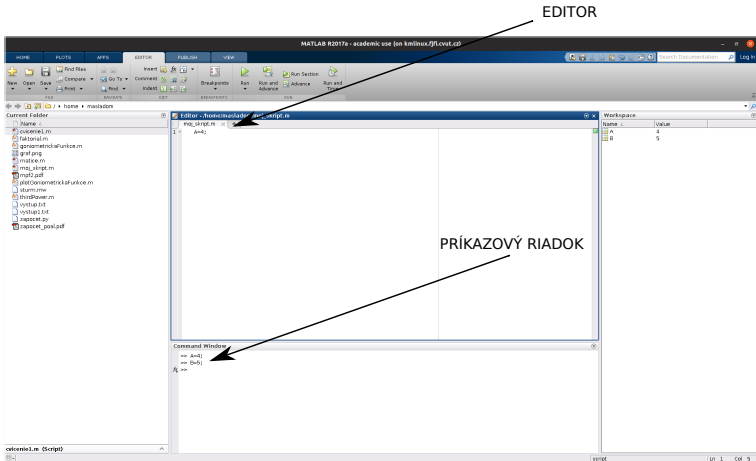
EDITOR

MATLAB R2017a - academic use (on kmlinux.fjfi.cvut.cz)

HOME PLOTS APPS EDITOR PUBLISH VIEW

Search Documentation

Log In

New Open Save Find Files Compare Print Go To Find Insert Comment Indent Breakpoints Run Run and Advance Run Section Advance Run and Time

FILE NAVIGATE EDIT BREAKPOINTS RUN

/ ▸ home ▸ masladom

Current Folder

Name

cvicenie1.m
faktorial.m
gonjometrickaFunkce.m
graf.png
matice.m
moj_skript.m
mpf2.pdf
plotGoniometrickaFunkce.m
sturm.mw
thirdPower.m
vystup.txt
vystup1.txt
zapocet.py
zapocet_posl.pdf

Editor - /home/masladom/moj_skript.m

moj_skript.m +

1 A=4;

PRÍKAZOVÝ RIADOK

Command Window

>> A=4;
>> B=5;
$f_x$ >>

Workspace

| Name | Value |
|---|---|
| A | 4 |
| B | 5 |

cvicenie1.m (Script)

script Ln 1 Col 5